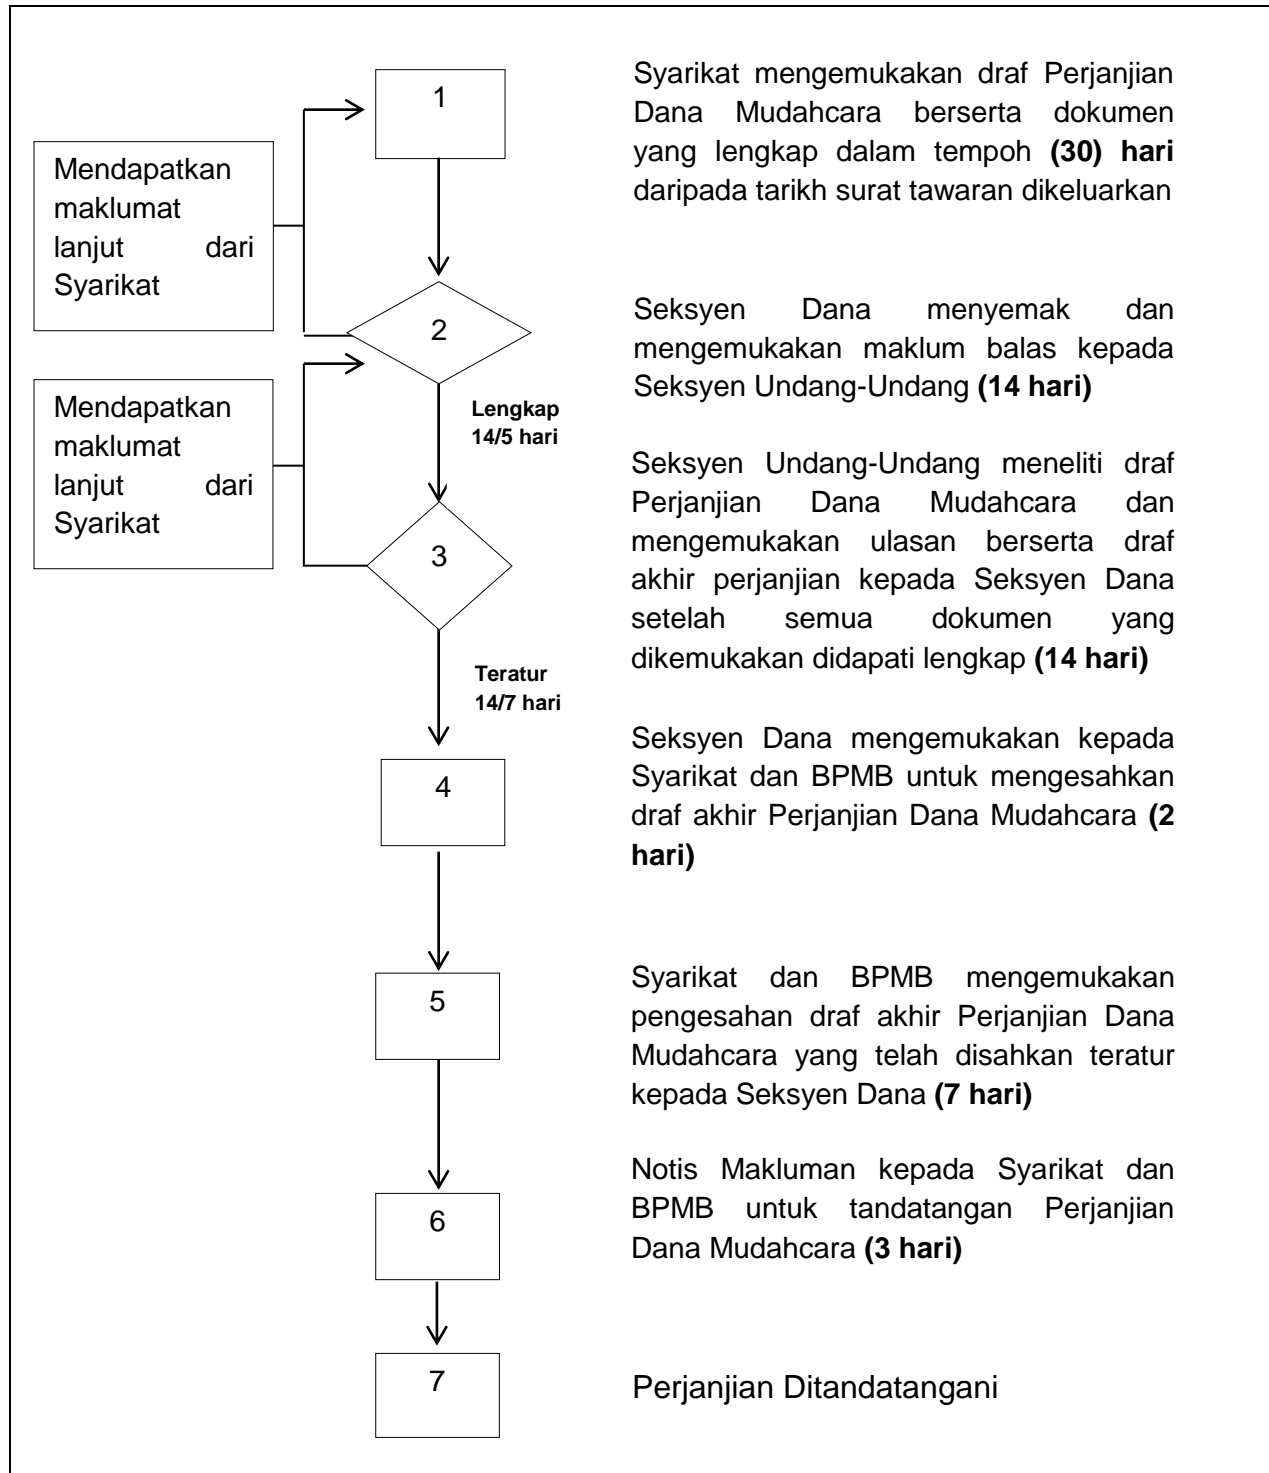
1

Syarikat mengemukakan draf Perjanjian Dana Mudahcara berserta dokumen yang lengkap dalam tempoh **(30) hari** daripada tarikh surat tawaran dikeluarkan

Mendapatkan maklumat lanjut dari Syarikat

2

Seksyen Dana menyemak dan mengemukakan maklum balas kepada Seksyen Undang-Undang **(14 hari)**

Mendapatkan maklumat lanjut dari Syarikat

Lengkap 14/5 hari

3

Seksyen Undang-Undang meneliti draf Perjanjian Dana Mudahcara dan mengemukakan ulasan berserta draf akhir perjanjian kepada Seksyen Dana setelah semua dokumen yang dikemukakan didapati lengkap **(14 hari)**

Teratur 14/7 hari

4

Seksyen Dana mengemukakan kepada Syarikat dan BPMB untuk mengesahkan draf akhir Perjanjian Dana Mudahcara **(2 hari)**

5

Syarikat dan BPMB mengemukakan pengesahan draf akhir Perjanjian Dana Mudahcara yang telah disahkan teratur kepada Seksyen Dana **(7 hari)**

6

Notis Makluman kepada Syarikat dan BPMB untuk tandatangan Perjanjian Dana Mudahcara **(3 hari)**

7

Perjanjian Ditandatangani